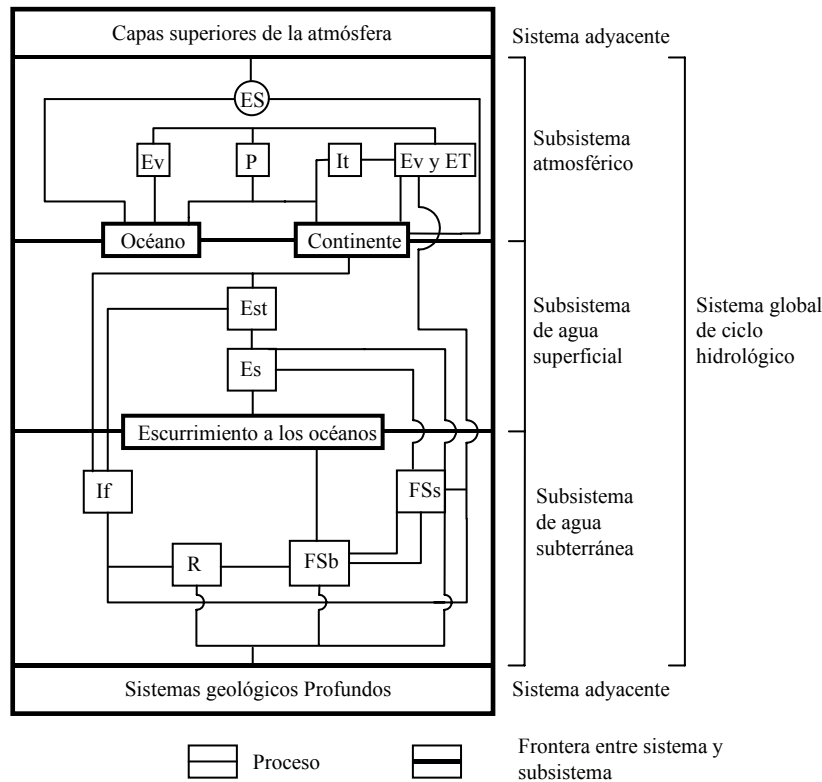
Capas superiores de la atmósfera

Sistema adyacente

ES

Ev

P

It

Ev y ET

Subsistema atmosférico

Océano

Continente

Est

Subsistema de agua superficial

Sistema global de ciclo hidrológico

Es

Escurrimiento a los océanos

If

FSs

Subsistema de agua subterránea

R

FSb

Sistemas geológicos Profundos

Sistema adyacente

Proceso

Frontera entre sistema y subsistema